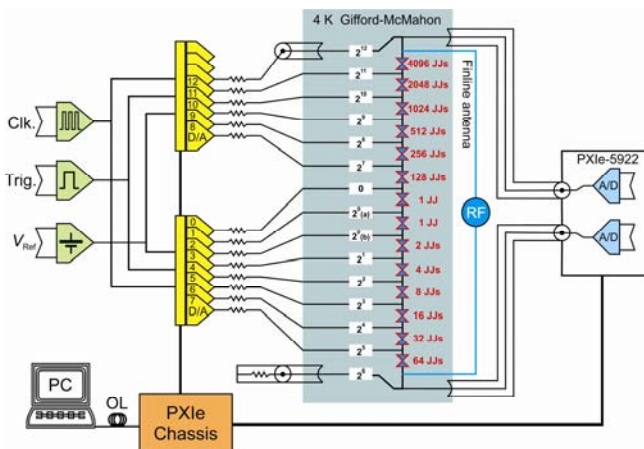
4 K Gifford-McMahon

Clk.

Trig.

$V_{Ref}$

12
11
10
9
8
D/A

0
1
2
3
4
5
6
7
D/A

$2^{12}$
$2^{11}$
$2^{10}$
$2^{9}$
$2^{8}$
$2^{7}$
0
$2^{0}$(a)
$2^{0}$(b)
$2^{1}$
$2^{2}$
$2^{3}$
$2^{4}$
$2^{5}$
$2^{6}$

4096 JJs
2048 JJs
1024 JJs
512 JJs
256 JJs
128 JJs
1 JJ
1 JJ
2 JJs
4 JJs
8 JJs
16 JJs
32 JJs
64 JJs

Finline antenna

RF

PXIe-5922

A/D

A/D

PC

OL

PXIe
Chassis